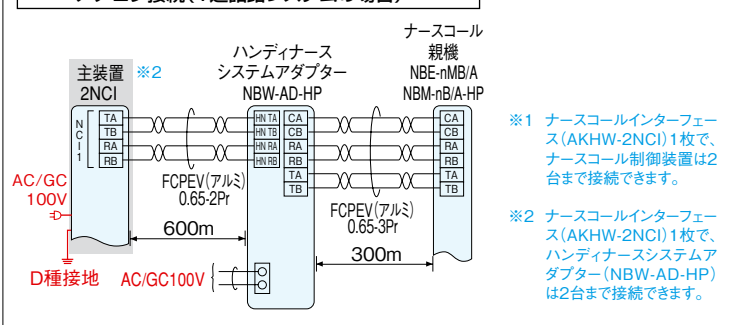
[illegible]

ナースコール
親機
NBE-nMB/A
NBM-nB/A-HP

ハンディナース
システムアダプター
NBW-AD-HP

主装置
2NCI

※2

NCI1

TA
TB
RA
RB

HN TA
HN TB
HN RA
HN RB

CA
CB
RA
RB
TA
TB

CA
CB
RA
RB
TA
TB

AC/GC
100V

FCPEV(アルミ)
0.65-2Pr

FCPEV(アルミ)
0.65-3Pr

600m

300m

D種接地

AC/GC100V

※1 ナースコールインターフェース(AKHW-2NCI)1枚で、ナースコール制御装置は2台まで接続できます。

※2 ナースコールインターフェース(AKHW-2NCI)1枚で、ハンディナースシステムアダプター(NBW-AD-HP)は2台まで接続できます。